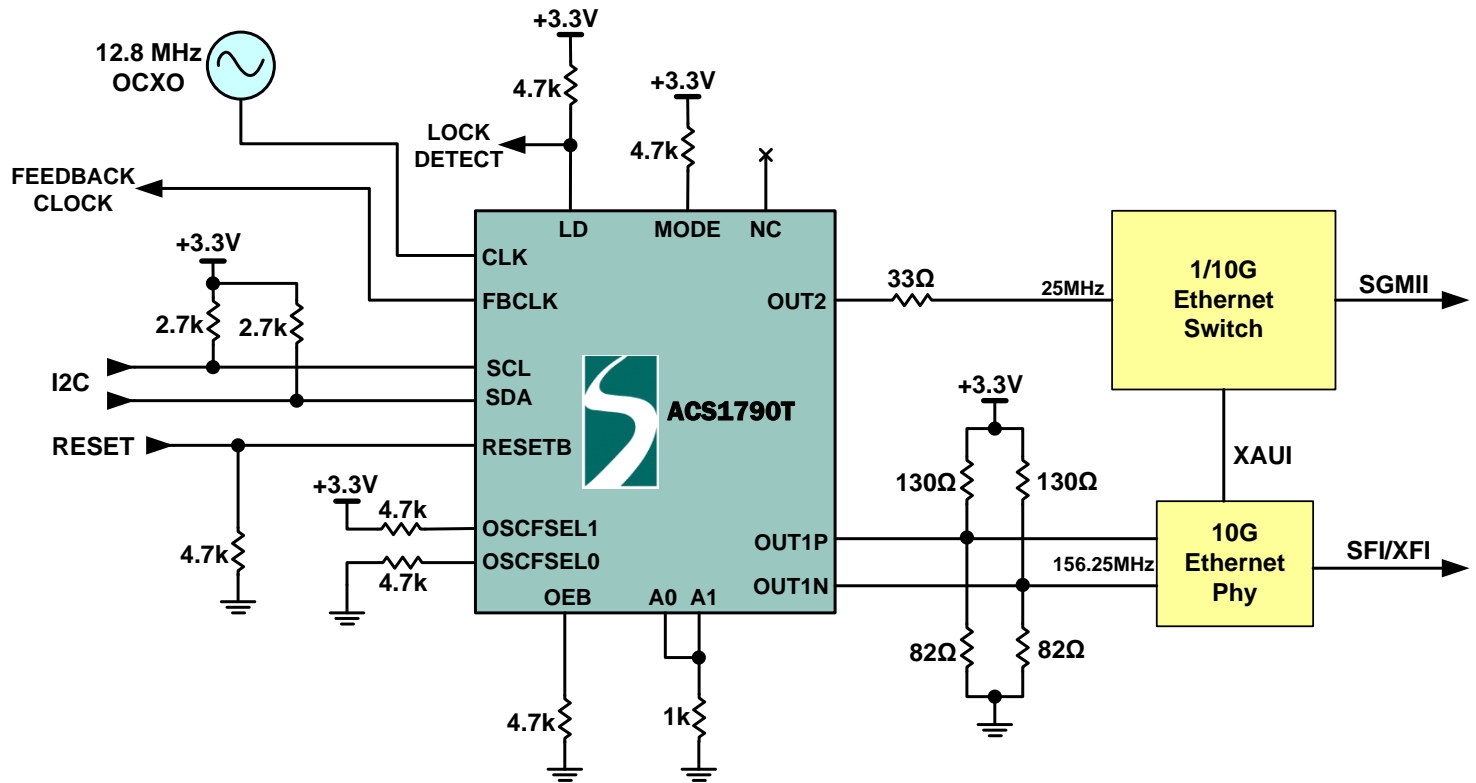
+3.3V
12.8 MHz OCXO
4.7k
+3.3V
LOCK DETECT
4.7k
FEEDBACK CLOCK
LD
MODE
NC
+3.3V
CLK
FBCLK
OUT2
33Ω
25MHz
1/10G Ethernet Switch
SGMII
2.7k
2.7k
I2C
SCL
SDA
ACS1790T
+3.3V
RESET
RESETB
XAUI
130Ω
130Ω
+3.3V
4.7k
OSCFSEL1
OSCFSEL0
4.7k
4.7k
OUT1P
OUT1N
156.25MHz
10G Ethernet Phy
SFI/XFI
OEB
A0
A1
82Ω
82Ω
4.7k
1k